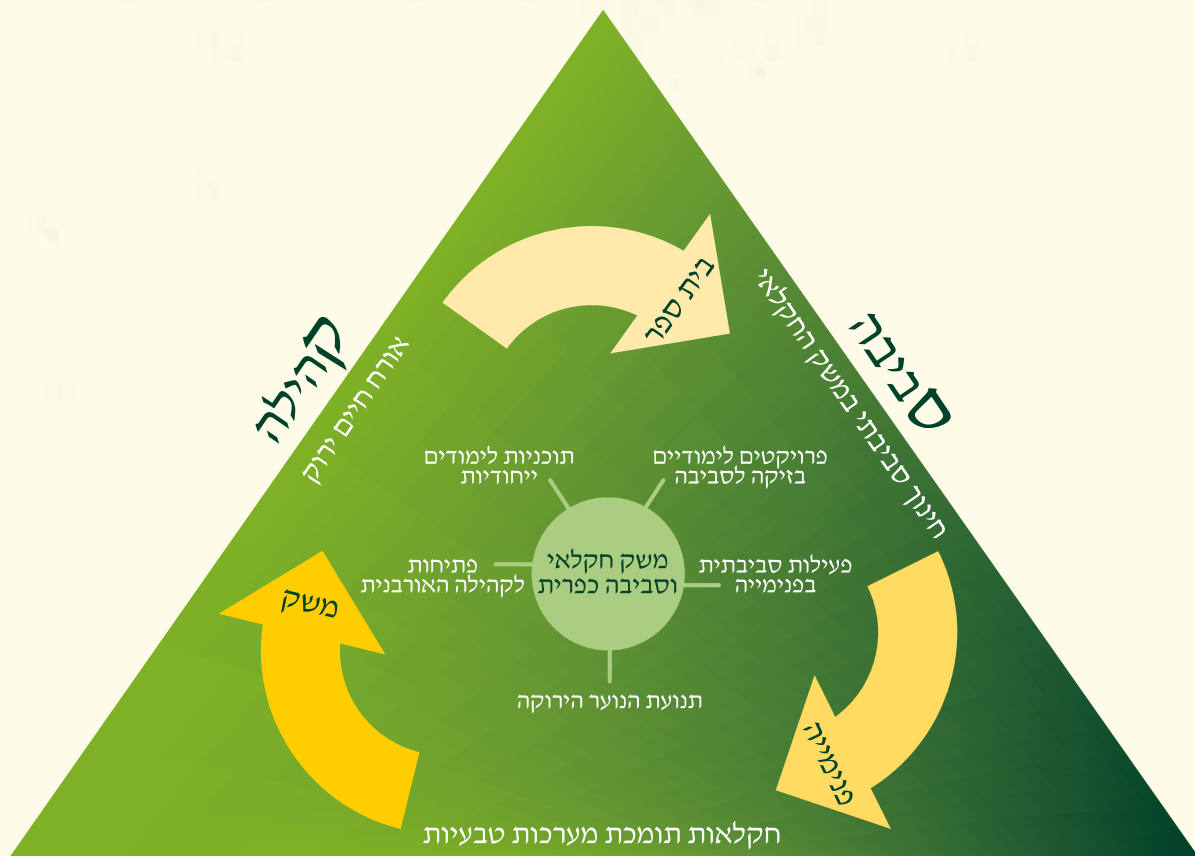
קהילה
אורח חיים ירוק

בית ספר

סביבה
חינוך סביבתי במשק החקלאי

תוכניות לימודים ייחודיות

פרויקטים לימודיים בזיקה לסביבה

משק חקלאי וסביבה כפרית

פתיחות לקהילה האורבנית

פעילות סביבתית בפנימייה

תנועת הנוער הירוקה

משק

פנימייה

חקלאות תומכת מערכות טבעיות